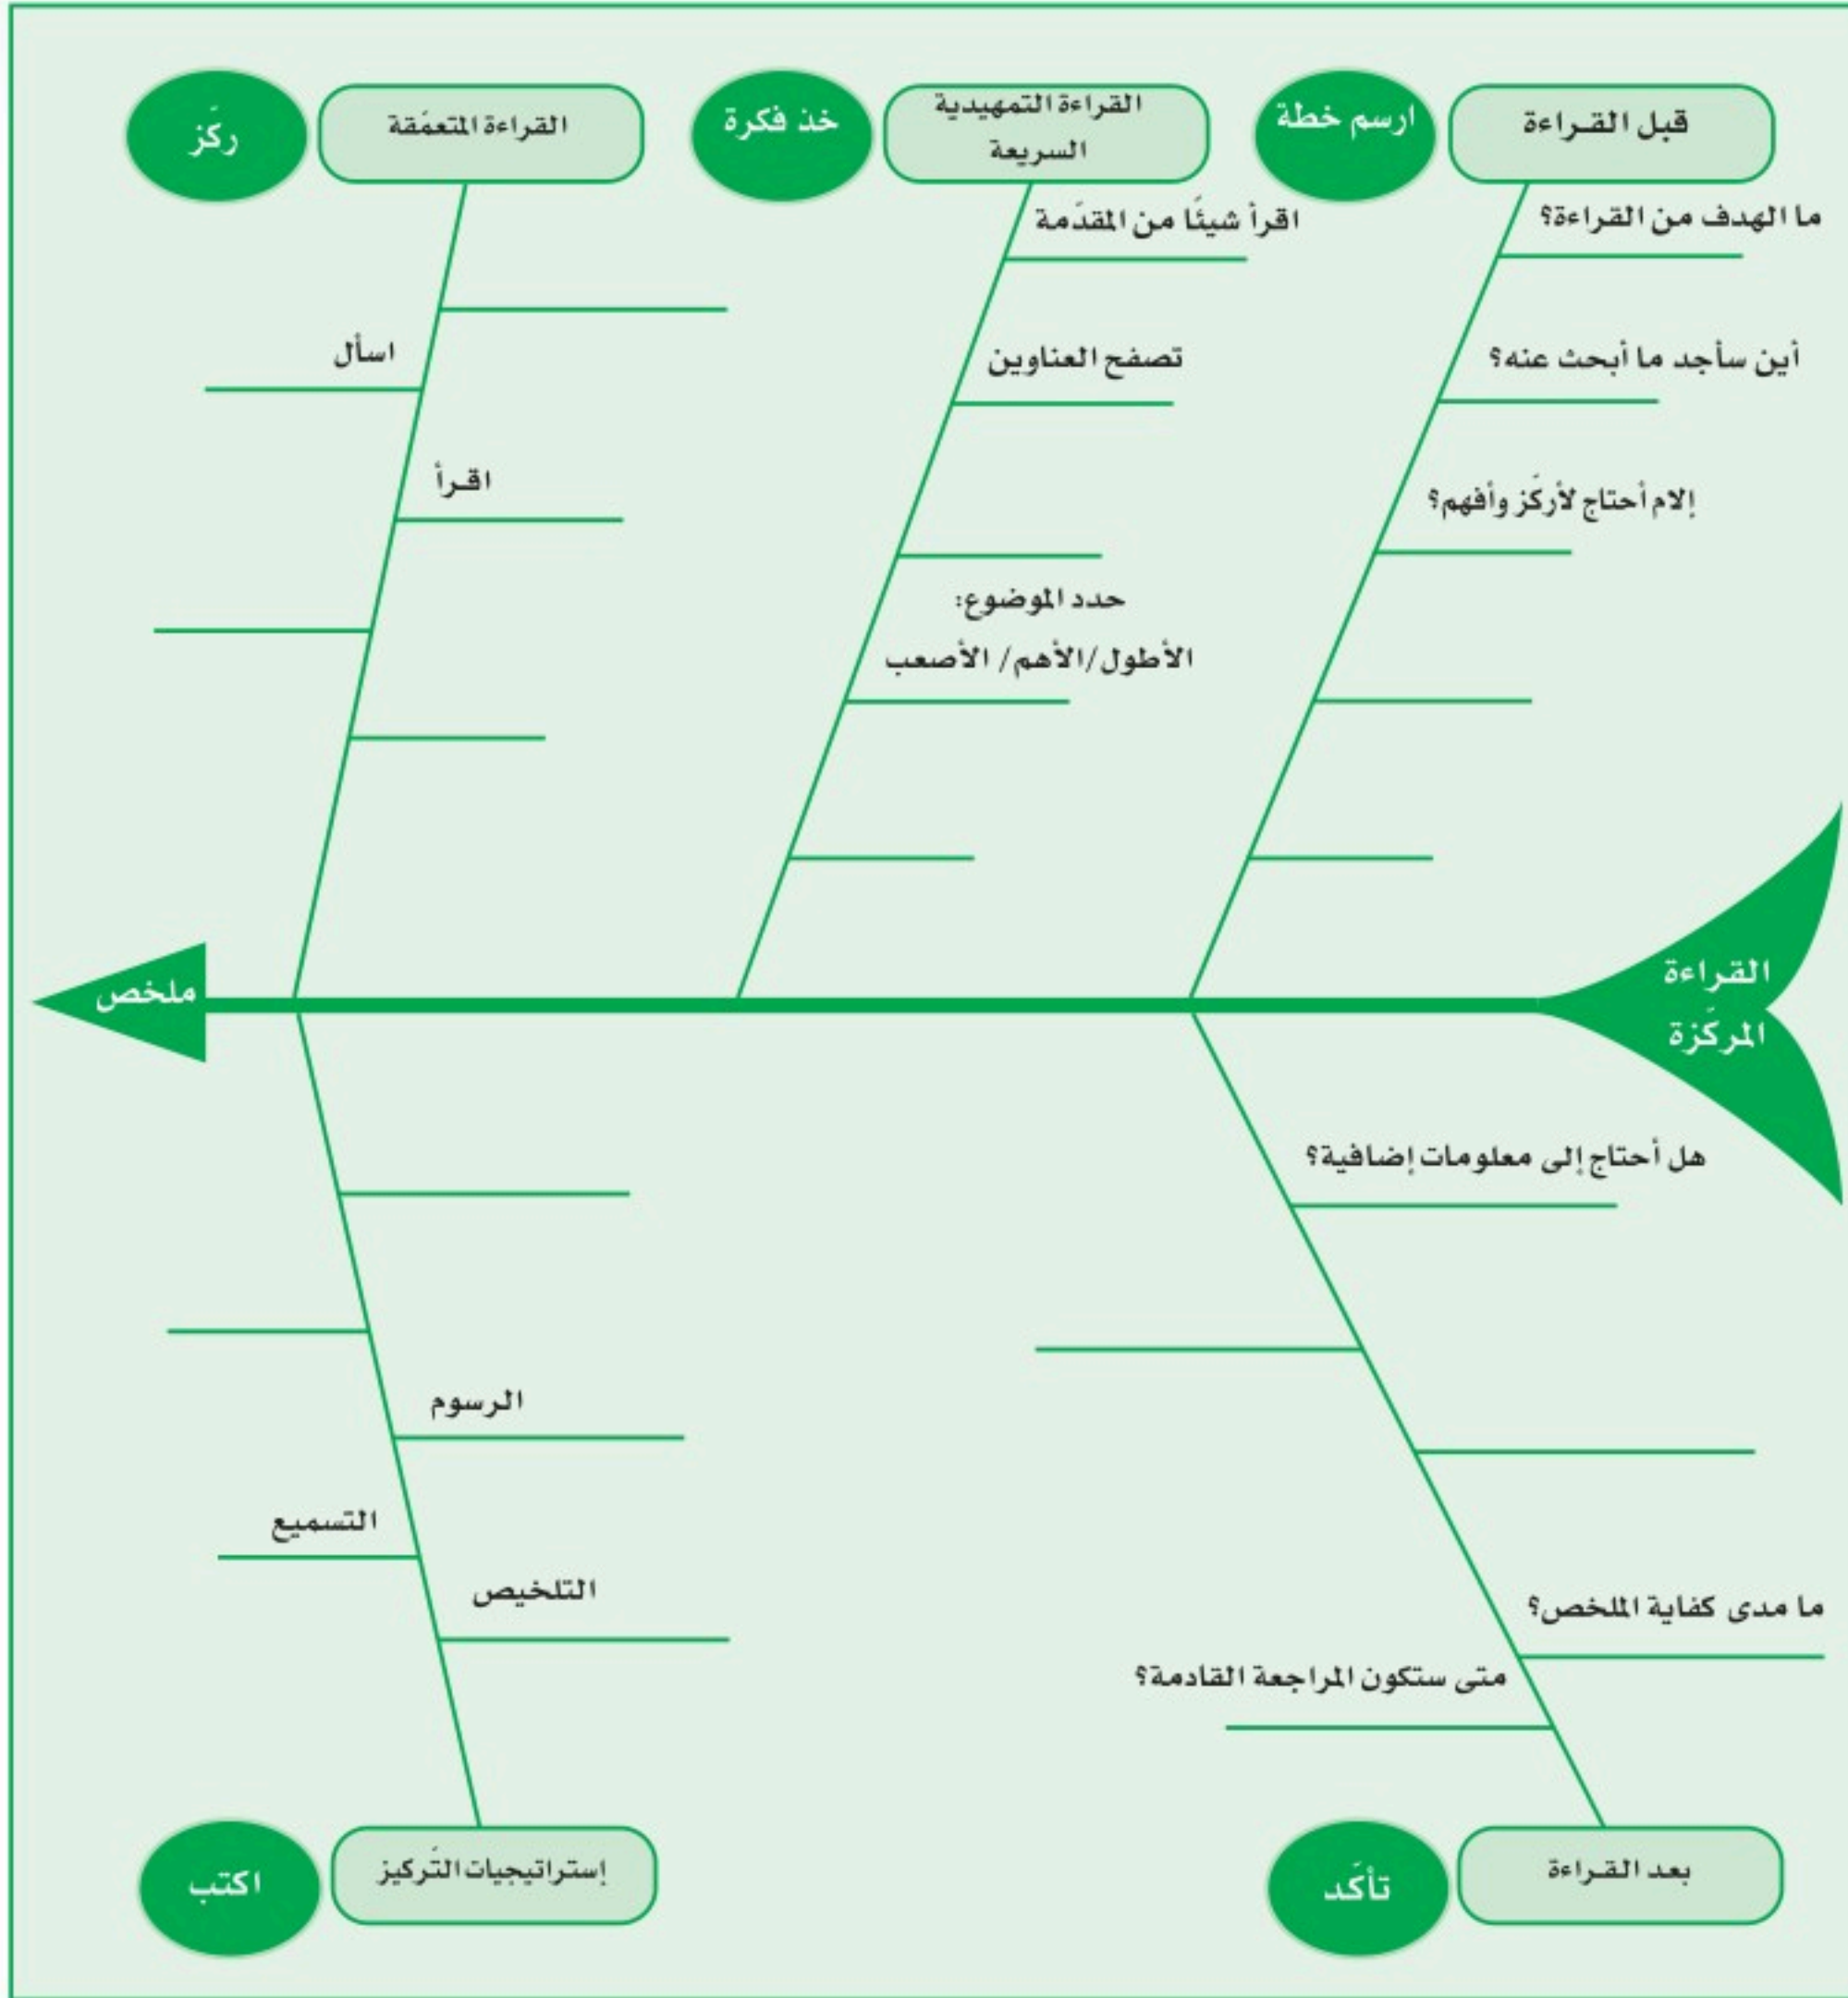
قبل القـراءة

ارسم خطة

القراءة التمهيدية السريعة

خذ فكرة

القراءة المتعمَقة

ركّز

ما الهدف من القراءة؟

أين سأجد ما أبحث عنه؟

إلام أحتاج لأركّز وأفهم؟

اقرأ شيئًا من المقدَمة

تصفح العناوين

حدد الموضوع: الأطول/الأهم/ الأصعب

اسأل

اقـرأ

القراءة المركّزة

ملخص

هل أحتاج إلى معلومات إضافية؟

ما مدى كفاية الملخص؟

متى ستكون المراجعة القادمة؟

الرسوم

التسميع

التلخيص

بعد القـراءة

تأكَد

إستراتيجيات التّركيز

اكتب